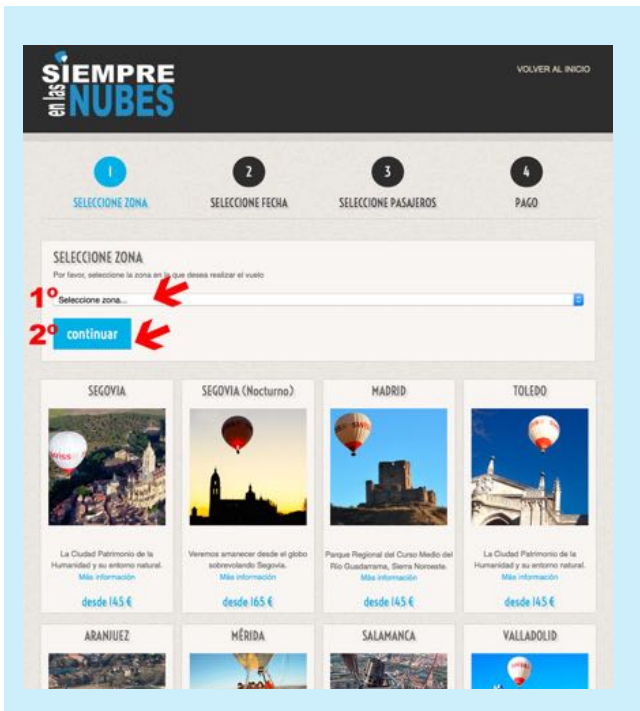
SIEMPRE en las NUBES

VOLVER AL INICIO

1
SELECCIONE ZONA

2
SELECCIONE FECHA

3
SELECCIONE PASAJEROS

4
PAGO

SELECCIONE ZONA
Por favor, seleccione la zona en la que desea realizar el vuelo

1º
Seleccione zona...

2º
continuar

| SEGOVIA | SEGOVIA (Nocturno) | MADRID | TOLEDO |
|---|---|---|---|
| La Ciudad Patrimonio de la Humanidad y su entorno natural. Más información | Veremos amanecer desde el globo sobrevolando Segovia. Más información | Parque Regional del Curso Medio del Río Guadarrama, Sierra Noroeste. Más información | La Ciudad Patrimonio de la Humanidad y su entorno natural. Más información |
| desde 145 € | desde 165 € | desde 145 € | desde 145 € |

ARANJUEZ

MÉRIDA

SALAMANCA

VALLADOLID